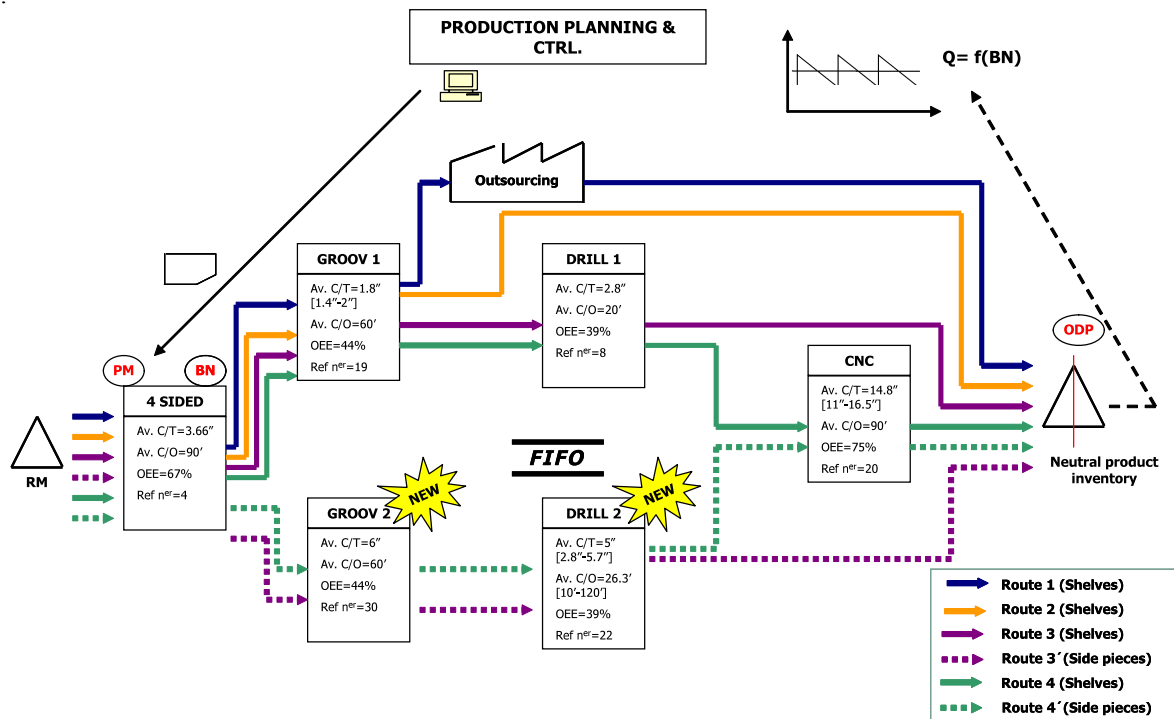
PRODUCTION PLANNING & CTRL.

Q= f(BN)

Outsourcing

GROOV 1
Av. C/T=1.8″ [1.4″-2″]
Av. C/O=60′
OEE=44%
Ref $n^{er}$=19

DRILL 1
Av. C/T=2.8″
Av. C/O=20′
OEE=39%
Ref $n^{er}$=8

ODP

PM
BN

4 SIDED
Av. C/T=3.66″
Av. C/O=90′
OEE=67%
Ref $n^{er}$=4

RM

CNC
Av. C/T=14.8″ [11″-16.5″]
Av. C/O=90′
OEE=75%
Ref $n^{er}$=20

FIFO

Neutral product inventory

NEW
GROOV 2
Av. C/T=6″
Av. C/O=60′
OEE=44%
Ref $n^{er}$=30

NEW
DRILL 2
Av. C/T=5″ [2.8″-5.7″]
Av. C/O=26.3′ [10′-120′]
OEE=39%
Ref $n^{er}$=22

Route 1 (Shelves)
Route 2 (Shelves)
Route 3 (Shelves)
Route 3´(Side pieces)
Route 4 (Shelves)
Route 4´(Side pieces)